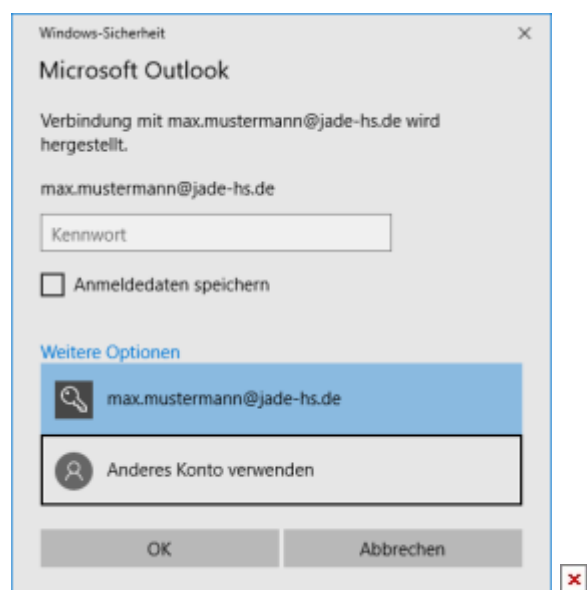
Windows-Sicherheit

×

Microsoft Outlook

Verbindung mit max.mustermann@jade-hs.de wird hergestellt.

max.mustermann@jade-hs.de

Kennwort

Anmeldedaten speichern

Weitere Optionen

max.mustermann@jade-hs.de

Anderes Konto verwenden

OK

Abbrechen